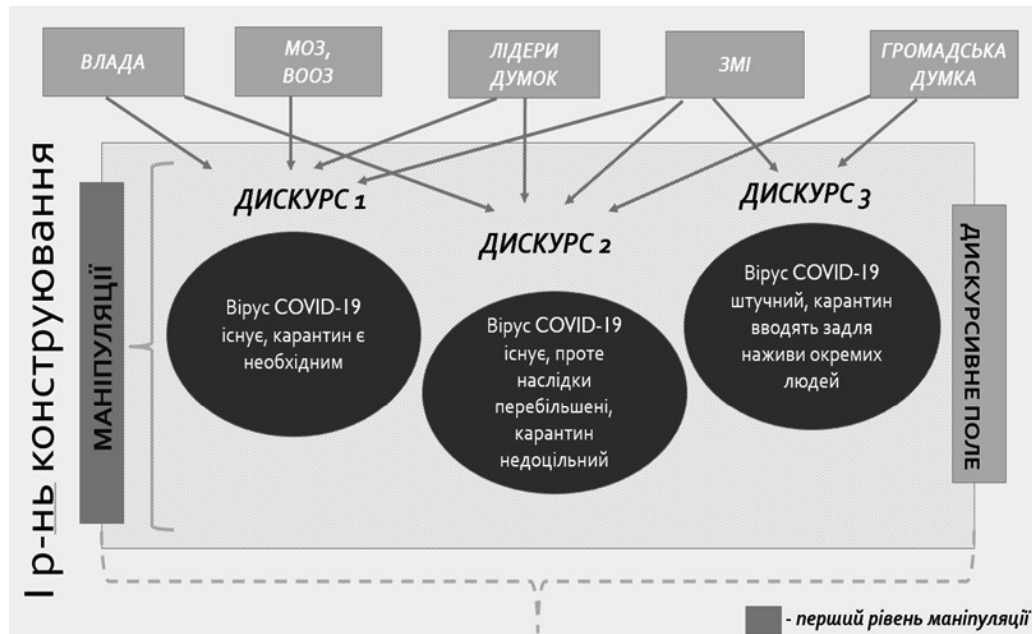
ВЛАДА

МОЗ, ВООЗ

ЛІДЕРИ ДУМОК

ЗМІ

ГРОМАДСЬКА ДУМКА

І р-нь конструювання

МАНІПУЛЯЦІЇ

ДИСКУРС 1

Вірус COVID-19 існує, карантин є необхідним

ДИСКУРС 2

Вірус COVID-19 існує, проте наслідки перебільшені, карантин недоцільний

ДИСКУРС 3

Вірус COVID-19 штучний, карантин вводять задля наживи окремих людей

ДИСКУРСИВНЕ ПОЛЕ

- перший рівень маніпуляції